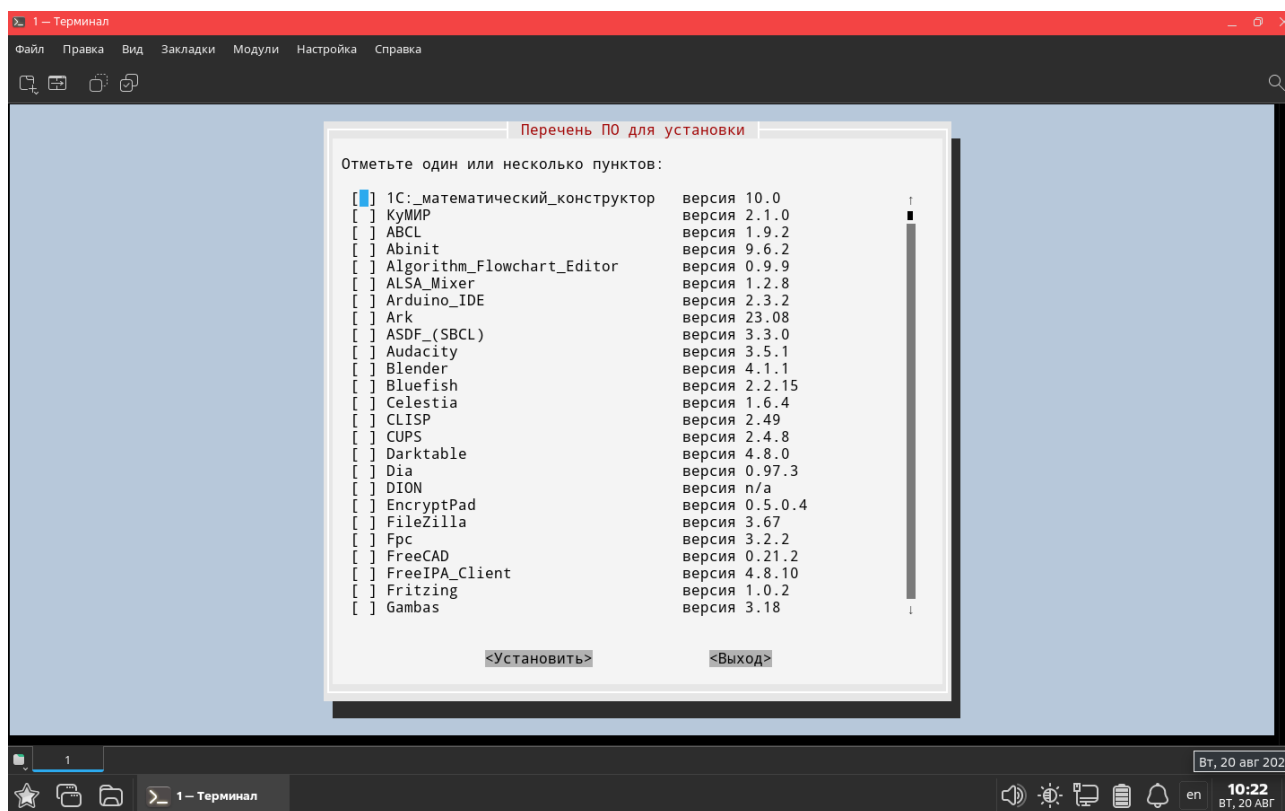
1 — Терминал

Файл Правка Вид Закладки Модули Настройка Справка

Перечень ПО для установки

Отметьте один или несколько пунктов:

[ ] 1С:_математический_конструктор версия 10.0
[ ] КуМИР версия 2.1.0
[ ] ABCL версия 1.9.2
[ ] Abinit версия 9.6.2
[ ] Algorithm_Flowchart_Editor версия 0.9.9
[ ] ALSA_Mixer версия 1.2.8
[ ] Arduino_IDE версия 2.3.2
[ ] Ark версия 23.08
[ ] ASDF_(SBCL) версия 3.3.0
[ ] Audacity версия 3.5.1
[ ] Blender версия 4.1.1
[ ] Bluefish версия 2.2.15
[ ] Celestia версия 1.6.4
[ ] CLISP версия 2.49
[ ] CUPS версия 2.4.8
[ ] Darktable версия 4.8.0
[ ] Dia версия 0.97.3
[ ] DION версия n/a
[ ] EncryptPad версия 0.5.0.4
[ ] FileZilla версия 3.67
[ ] Fpc версия 3.2.2
[ ] FreeCAD версия 0.21.2
[ ] FreeIPA_Client версия 4.8.10
[ ] Fritzing версия 1.0.2
[ ] Gambas версия 3.18

<Установить> <Выход>

1

Вт, 20 авг 202

1 — Терминал

en 10:22 ВТ, 20 АВГ